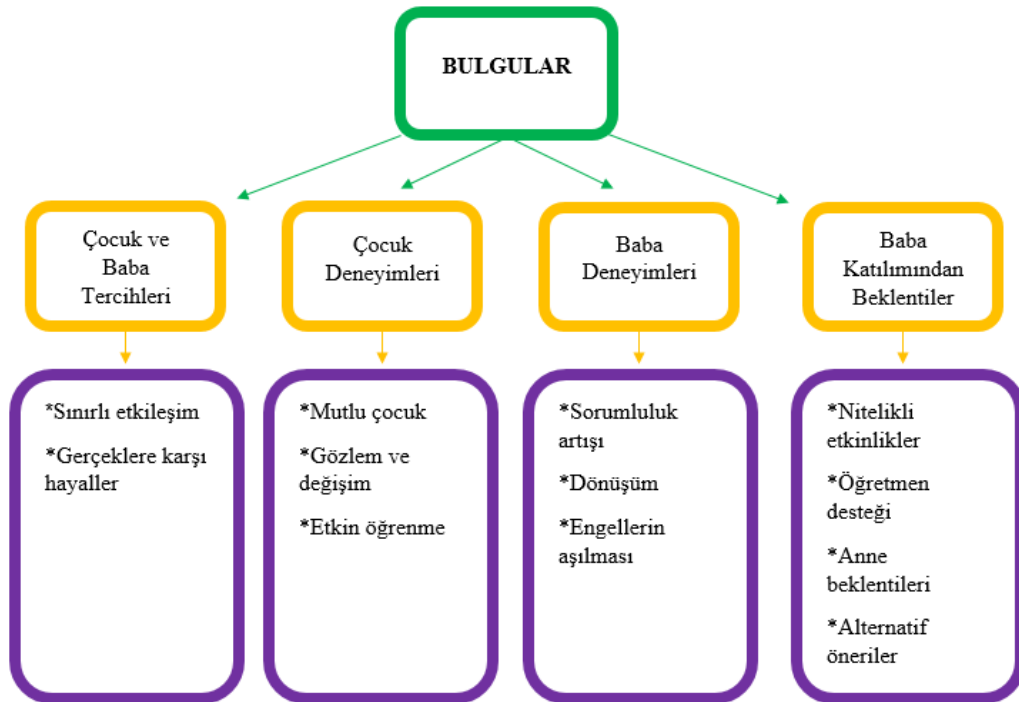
BULGULAR

Çocuk ve Baba Tercihleri

Çocuk Deneyimleri

Baba Deneyimleri

Baba Katılımından Beklentiler

*Sınırlı etkileşim

*Gerçeklere karşı hayaller

*Mutlu çocuk

*Gözlem ve değişim

*Etkin öğrenme

*Sorumluluk artışı

*Dönüşüm

*Engellerin aşılması

*Nitelikli etkinlikler

*Öğretmen desteği

*Anne beklentileri

*Alternatif öneriler